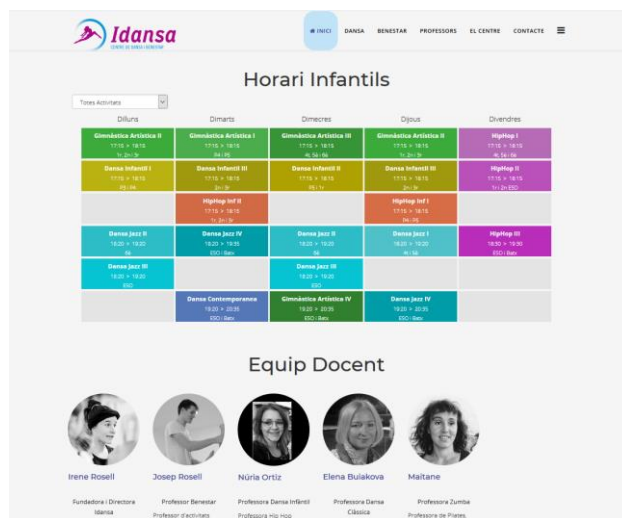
Idansa
CENTRE DE DANSA I BENESTAR

INICI DANSA BENESTAR PROFESSORS EL CENTRE CONTACTE

Horari Infantils

Totes Activitats

| Dilluns | Dimarts | Dimecres | Dijous | Divendres |
|---|---|---|---|---|
| Gimnàstica Artística II 17:15 > 18:15 1r, 2n i 3r | Gimnàstica Artística I 17:15 > 18:15 P4 i P5 | Gimnàstica Artística III 17:15 > 18:15 4t, 5è i 6è | Gimnàstica Artística II 17:15 > 18:15 1r, 2n i 3r | HipHop I 17:15 > 18:15 4t, 5è i 6è |
| Dansa Infantil I 17:15 > 18:15 P5 i P4 | Dansa Infantil III 17:15 > 18:15 2n i 3r | Dansa Infantil II 17:15 > 18:15 P5 i 1r | Dansa Infantil III 17:15 > 18:15 2n i 3r | HipHop II 17:15 > 18:15 1r i 2n ESO |
| | HipHop Inf II 17:15 > 18:15 1r, 2n i 3r | | HipHop Inf I 17:15 > 18:15 P4 i P5 | |
| Dansa Jazz II 18:20 > 19:20 5è | Dansa Jazz IV 18:20 > 19:35 ESO i Batx | Dansa Jazz II 18:20 > 19:20 5è | Dansa Jazz I 18:20 > 19:20 4t i 5è | HipHop III 18:30 > 19:30 ESO i Batx |
| Dansa Jazz III 18:20 > 19:20 ESO | | Dansa Jazz III 18:20 > 19:20 ESO | | |
| | Dansa Contemporanea 19:20 > 20:35 ESO i Batx | Gimnàstica Artística IV 19:20 > 20:35 ESO i Batx | Dansa Jazz IV 19:20 > 20:35 ESO i Batx | |

Equip Docent

Irene Rosell
Fundadora i Directora Idansa

Josep Rosell
Professor Benestar
Professor d'activitats

Núria Ortiz
Professora Dansa Infantil
Professora Hip Hop

Elena Bulakova
Professora Dansa Clàssica

Maitane
Professora Zumba
Professora de Pilates